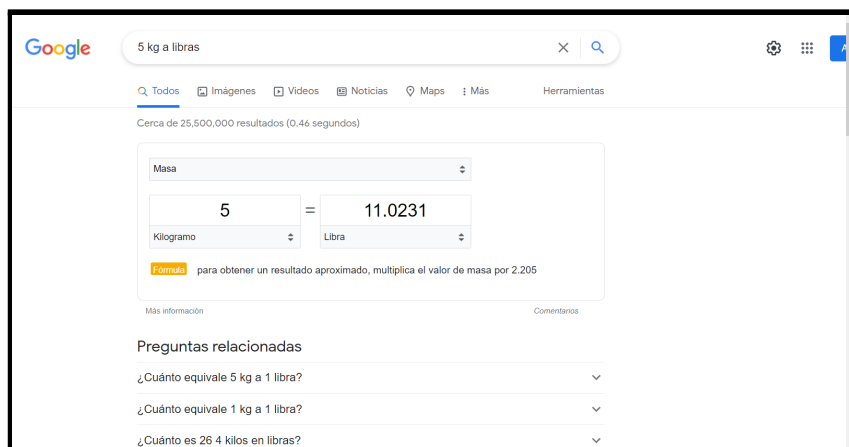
Google

5 kg a libras

Todos Imágenes Videos Noticias Maps Más Herramientas

Cerca de 25,500,000 resultados (0.46 segundos)

Masa

5 = 11.0231

Kilogramo Libra

Fórmula para obtener un resultado aproximado, multiplica el valor de masa por 2.205

Más información Comentarios

Preguntas relacionadas

¿Cuánto equivale 5 kg a 1 libra?

¿Cuánto equivale 1 kg a 1 libra?

¿Cuánto es 26 4 kilos en libras?